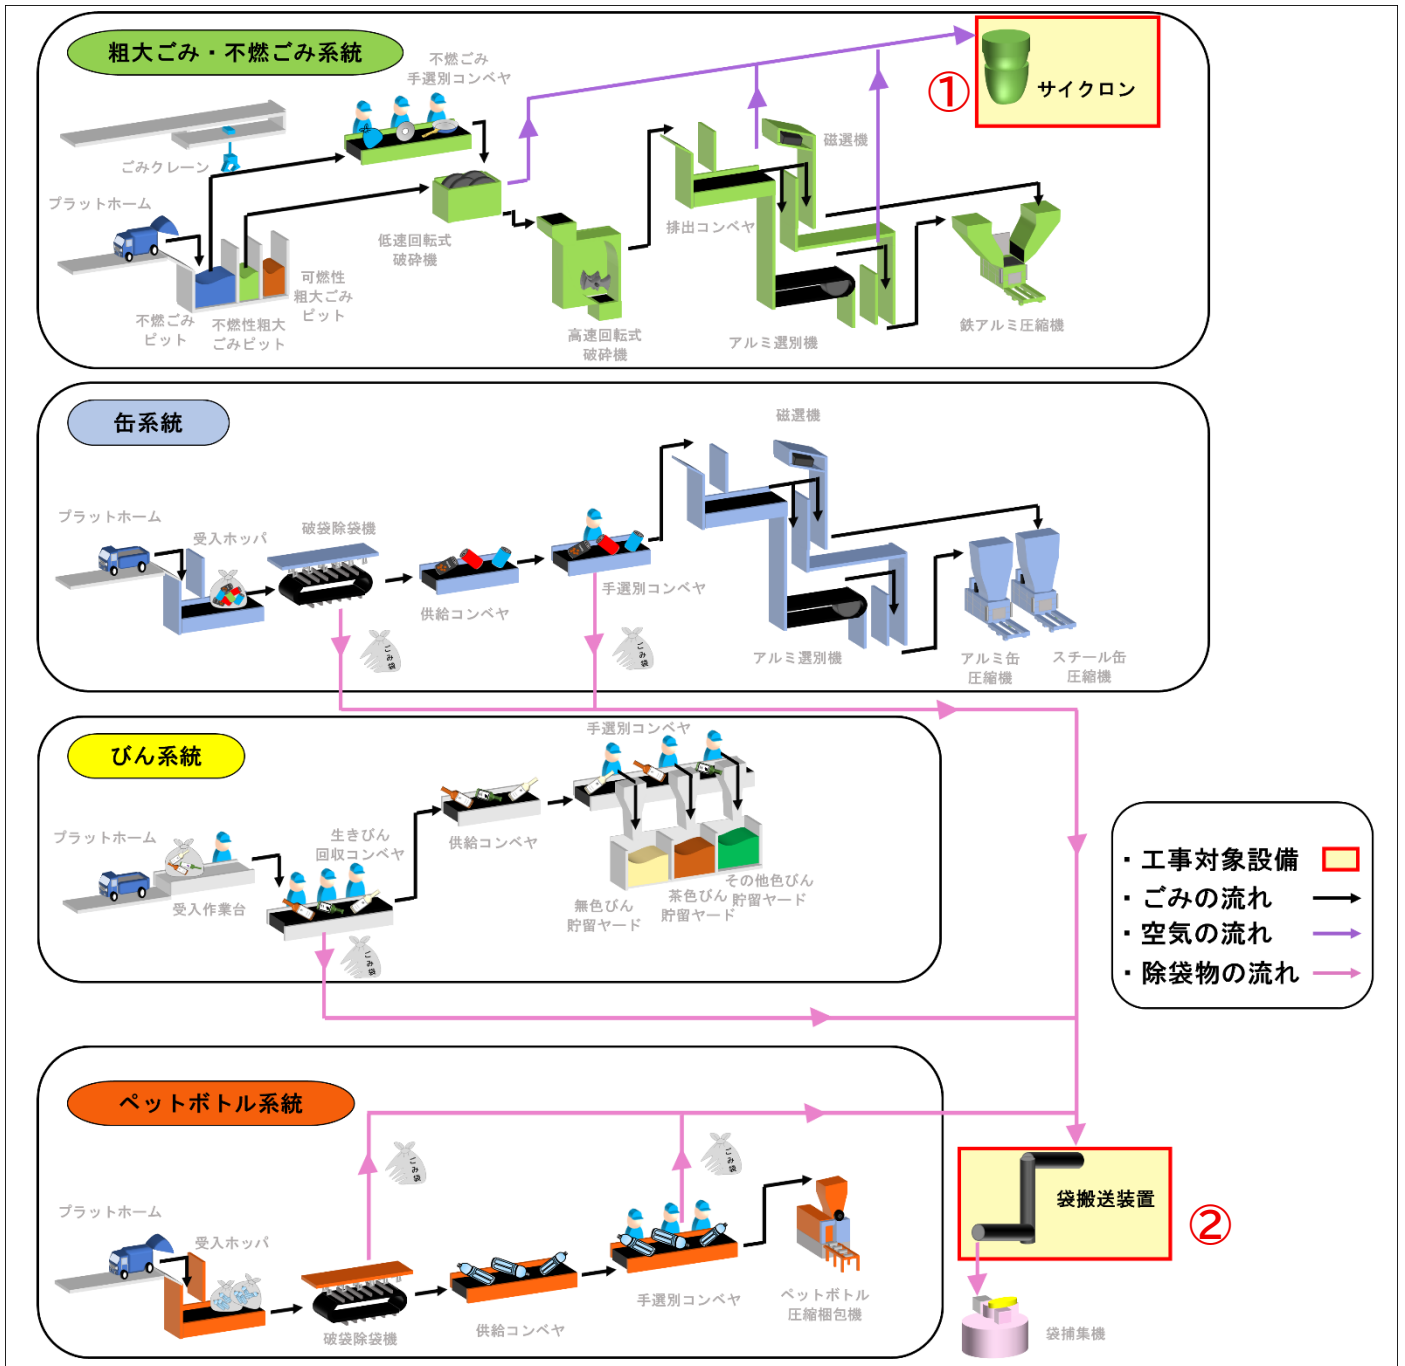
粗大ごみ・不燃ごみ系統

不燃ごみ手選別コンベヤ

①

サイクロン

ごみクレーン

プラットホーム

低速回転式破砕機

排出コンベヤ

磁選機

可燃性粗大ごみピット

不燃ごみピット

不燃性粗大ごみピット

高速回転式破砕機

アルミ選別機

鉄アルミ圧縮機

缶系統

磁選機

プラットホーム

受入ホッパ

破袋除袋機

供給コンベヤ

手選別コンベヤ

アルミ選別機

アルミ缶圧縮機

スチール缶圧縮機

ごみ袋

ごみ袋

びん系統

手選別コンベヤ

プラットホーム

生きびん回収コンベヤ

供給コンベヤ

受入作業台

無色びん貯留ヤード

茶色びん貯留ヤード

その他色びん貯留ヤード

ごみ袋

・工事対象設備
・ごみの流れ
・空気の流れ
・除袋物の流れ

ペットボトル系統

ごみ袋

ごみ袋

プラットホーム

受入ホッパ

破袋除袋機

供給コンベヤ

手選別コンベヤ

ペットボトル圧縮梱包機

袋搬送装置

②

袋捕集機